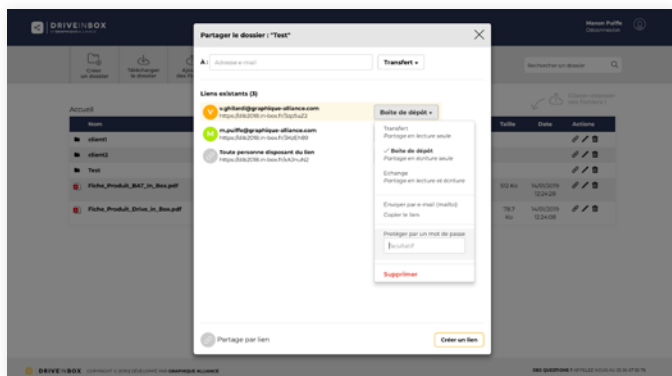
DRIVEINBOX

Partager le dossier : "Test"

À : Adresse e-mail

Transfert ▾

Liens existants (3)

s.ghilardi@graphique-alliance.com
https://dib2018.in-box.fr/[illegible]

Boîte de dépôt ▾

m.puiffe@graphique-alliance.com
https://dib2018.in-box.fr/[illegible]

Toute personne disposant du lien
https://dib2018.in-box.fr/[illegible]

Transfert
Partage en lecture seule

✓ Boîte de dépôt
Partage en écriture seule

Echange
Partage en lecture et écriture

Envoyer par e-mail (mailto)
Copier le lien

Protéger par un mot de passe
Facultatif

Supprimer

Partage par lien

Créer un lien

Créer un dossier
Télécharger le dossier

Accueil

Nom
client1
client2
Test
Fiche_Produit_BAT_In_Box.pdf
Fiche_Produit_Drive_in_Box.pdf

Manon Puiffe
Déconnexion

Rechercher un dossier

Taille
Date
Actions

512 Ko
14/01/2019 12:24:08

78.7 Ko
14/01/2019 12:24:08

DRIVEINBOX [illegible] GRAPHIQUE ALLIANCE
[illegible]